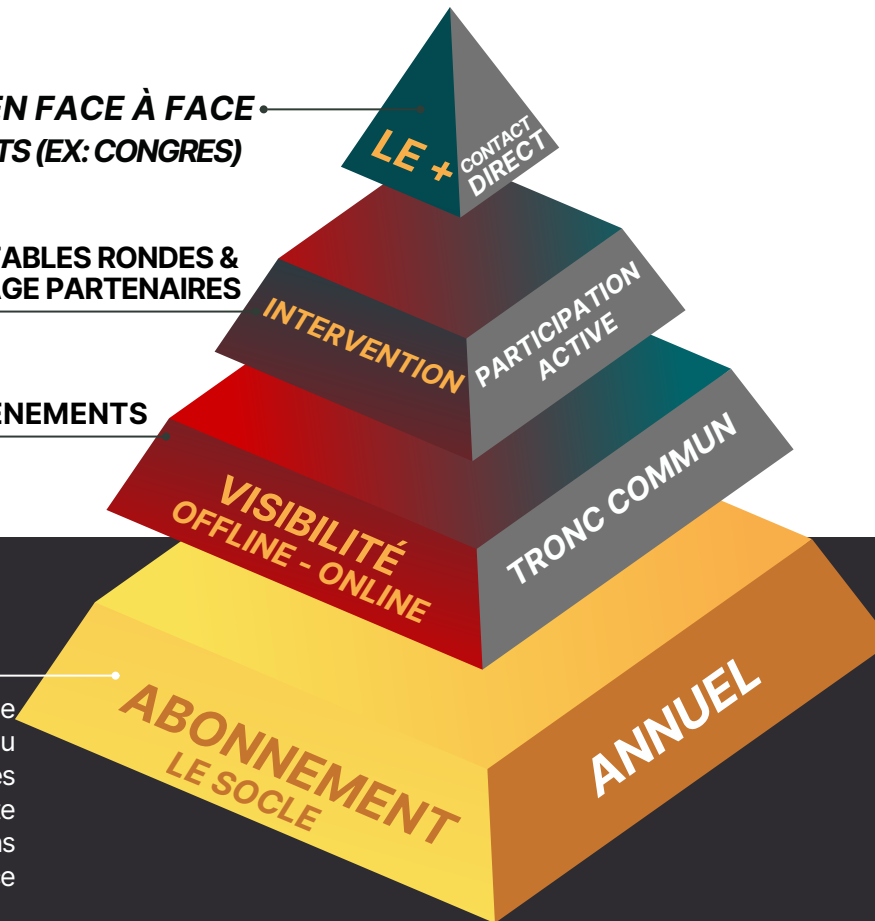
EN FACE À FACE
TS (EX: CONGRES)

LE +
CONTACT DIRECT

ABLES RONDES &
GE PARTENAIRES

INTERVENTION
PARTICIPATION ACTIVE

ENEMENTS

VISIBILITÉ
OFFLINE - ONLINE
TRONC COMMUN

e
u
es
e
us
e

ABONNEMENT
LE SOCLE
ANNUEL